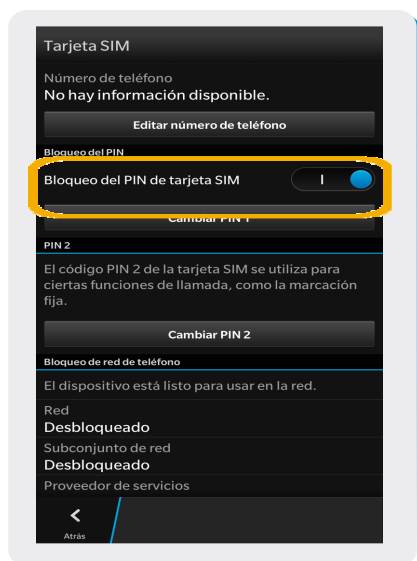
Tarjeta SIM

Número de teléfono
No hay información disponible.

Editar número de teléfono

Bloqueo del PIN

Bloqueo del PIN de tarjeta SIM

I

Cambiar PIN 1

PIN 2

El código PIN 2 de la tarjeta SIM se utiliza para ciertas funciones de llamada, como la marcación fija.

Cambiar PIN 2

Bloqueo de red de teléfono

El dispositivo está listo para usar en la red.

Red
Desbloqueado

Subconjunto de red
Desbloqueado

Proveedor de servicios

<
Atrás